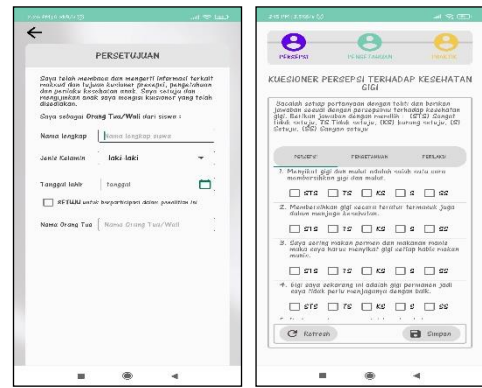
PERSETUJUAN

Saya telah membaca dan mengerti informasi terkait maksud dan tujuan kuesioner (persepsi, pengetahuan dan perilaku kesehatan anak). Saya setuju dan mengizinkan anak saya mengisi kuesioner yang telah disediakan.

Saya sebagai Orang Tua/Wali dari siswa :

Nama lengkap | Nama lengkap siswa

Jenis Kelamin | Laki laki

Tanggal lahir | tanggal

SETUJU untuk berpartisipasi dalam penelitian ini

Nama Orang Tua | Nama Orang Tua/Wali

PERSEPSI PENGETAHUAN PERILAKU

KUESIONER PERSEPSI TERHADAP KESEHATAN GIGI

Bacalah setiap pertanyaan dengan teliti dan berikan jawaban sesuai dengan persepsimu terhadap kesehatan gigi. Berikan jawaban dengan memilih (STS) Sangat tidak setuju, TS Tidak setuju, (KS) kurang setuju, (S) Setuju, (SS) Sangat setuju

PERSEPSI PENGETAHUAN PERILAKU

1. Menyikat gigi dan mulut adalah salah satu cara membersihkan gigi dan mulut.
STS TS KS S SS

2. Membersihkan gigi secara teratur termasuk juga dalam menjaga kesehatan.
STS TS KS S SS

3. Saya sering makan permen dan makanan manis maka saya harus menyikat gigi setiap habis makan manis.
STS TS KS S SS

4. Gigi saya sekarang ini adalah gigi permanen jadi saya tidak perlu menjaganya dengan baik.
STS TS KS S SS

Refresh Simpan